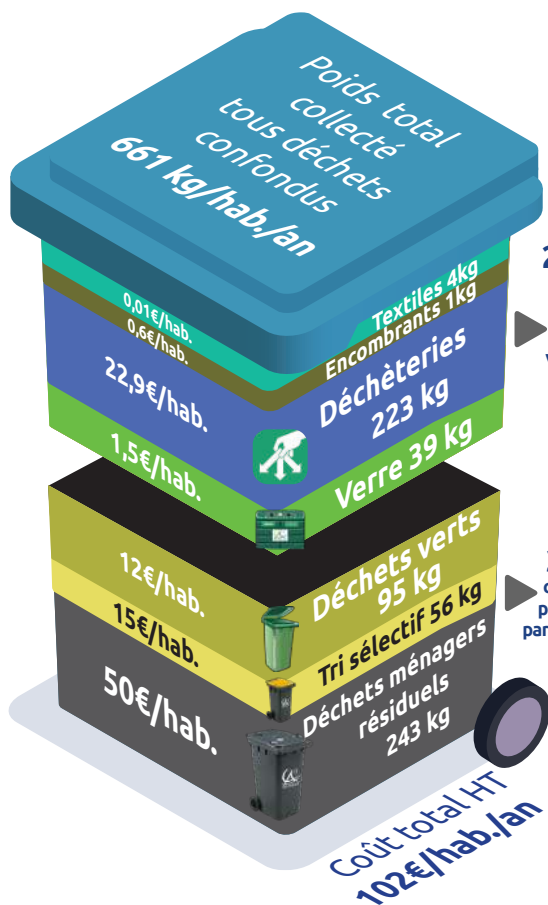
Poids total collecté tous déchets confondus
661 kg/hab./an

0,01€/hab.
0,6€/hab.
Textiles 4kg
Encombrants 1kg
22,9€/hab.
Déchèteries
223 kg
1,5€/hab.
Verre 39 kg

12€/hab.
Déchets verts
95 kg
15€/hab.
Tri sélectif 56 kg
50€/hab.
Déchets ménagers résiduels
243 kg

Coût total HT
102€/hab./an

2
v
c
p
par